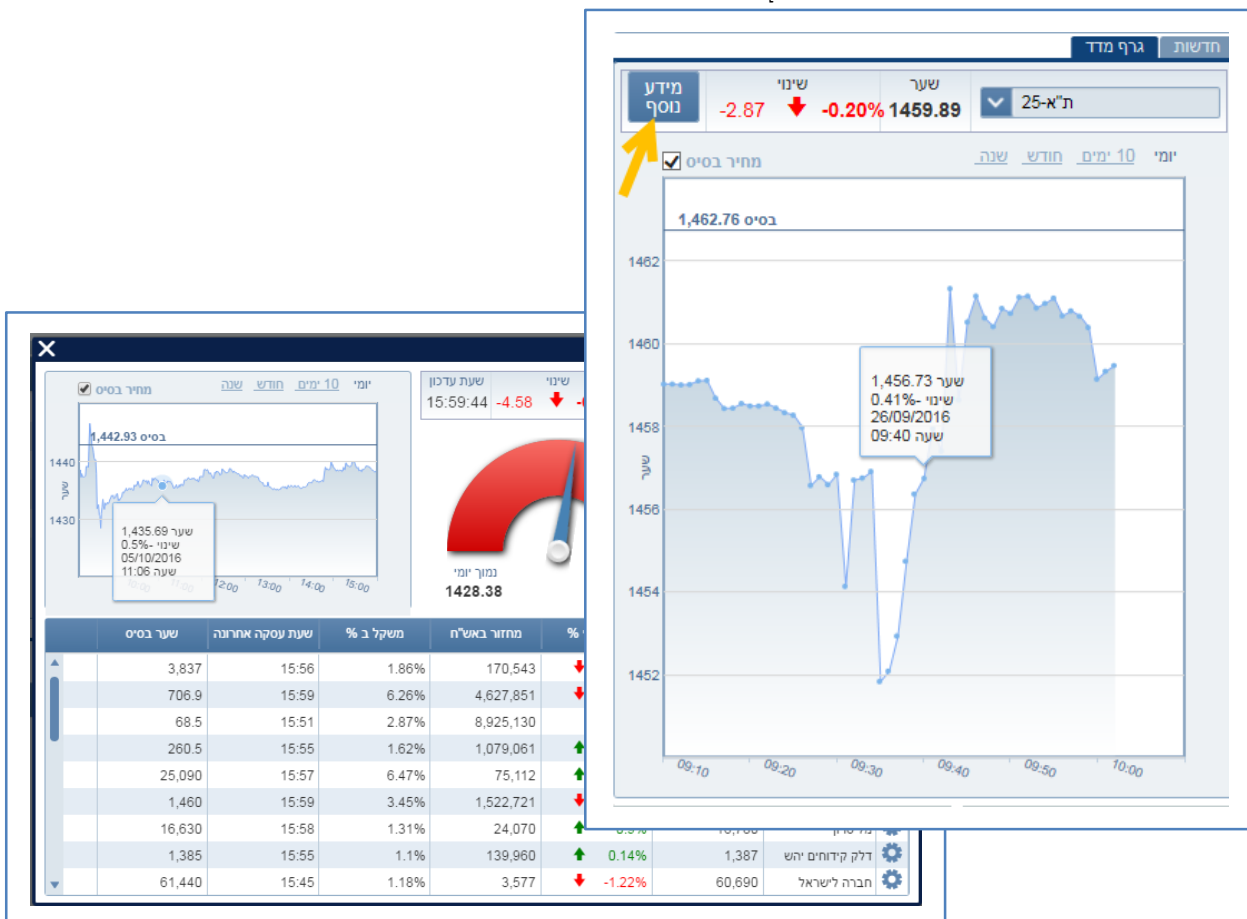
חדשות גרף מדד

ת"א-25

שער 1459.89

שינוי -0.20% -2.87

מידע נוסף

יומי 10 ימים חודש שנה

מחיר בסיס

בסיס 1,462.76

1462
1460
1458
1456
1454
1452

שער

שער 1,456.73
שינוי -0.41%
26/09/2016
שעה 09:40

09:10 09:20 09:30 09:40 09:50 10:00

יומי 10 ימים חודש שנה

מחיר בסיס

בסיס 1,442.93

1440
1430

שער

שער 1,435.69
שינוי -0.5%
05/10/2016
שעה 11:06

12:00 13:00 14:00 15:00

שעת עדכון 15:59:44

שינוי -4.58

נמוך יומי 1428.38

| שער בסיס | שעת עסקה אחרונה | משקל ב % | מחזור באש"ח | % | | |
|---|---|---|---|---|---|---|
| 3,837 | 15:56 | 1.86% | 170,543 | | | |
| 706.9 | 15:59 | 6.26% | 4,627,851 | | | |
| 68.5 | 15:51 | 2.87% | 8,925,130 | | | |
| 260.5 | 15:55 | 1.62% | 1,079,061 | | | |
| 25,090 | 15:57 | 6.47% | 75,112 | | | |
| 1,460 | 15:59 | 3.45% | 1,522,721 | | | |
| 16,630 | 15:58 | 1.31% | 24,070 | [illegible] | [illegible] | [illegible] |
| 1,385 | 15:55 | 1.1% | 139,960 | 0.14% | 1,387 | דלק קידוחים יהש |
| 61,440 | 15:45 | 1.18% | 3,577 | -1.22% | 60,690 | חברה לישראל |